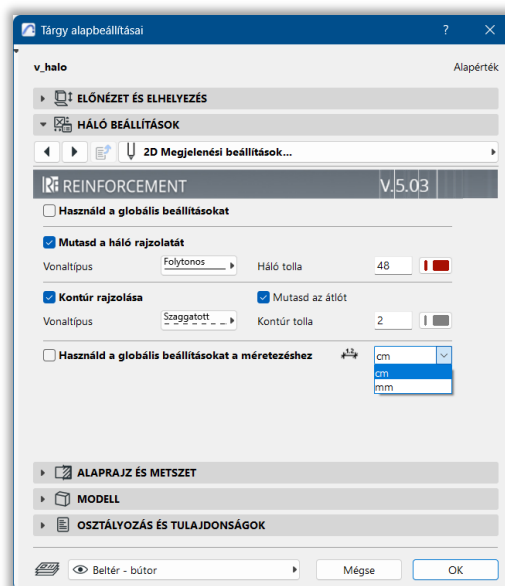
Tárgy alapbeállításai

?

v_halo

Alapérték

ELŐNÉZET ÉS ELHELYEZÉS

HÁLÓ BEÁLLÍTÁSOK

2D Megjelenési beállítások...

REINFORCEMENT

V.5.03

Használd a globális beállításokat

Mutasd a háló rajzolatát

Vonaltípus

Folytonos

Háló tolla

48

Kontúr rajzolása

Mutasd az átlót

Vonaltípus

Szaggatott

Kontúr tolla

2

Használd a globális beállításokat a méretezéshez

cm

cm

mm

ALAPRAJZ ÉS METSZET

MODELL

OSZTÁLYOZÁS ÉS TULAJDONSÁGOK

Beltér - bútor

Mégse

OK